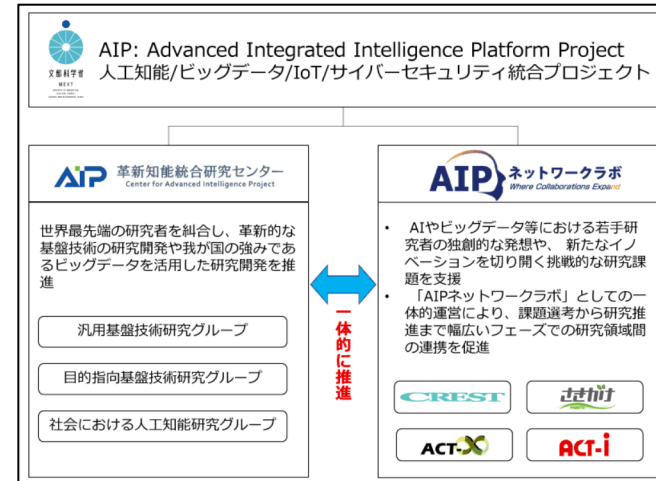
文部科学省 MEXT

AIP: Advanced Integrated Intelligence Platform Project
人工知能/ビッグデータ/IoT/サイバーセキュリティ統合プロジェクト

AIP 革新知能統合研究センター
Center for Advanced Intelligence Project

世界最先端の研究者を糾合し、革新的な基盤技術の研究開発や我が国の強みであるビッグデータを活用した研究開発を推進

汎用基盤技術研究グループ

目的指向基盤技術研究グループ

社会における人工知能研究グループ

一体的に推進

AIP ネットワークラボ
Where Collaborations Expand

• AIやビッグデータ等における若手研究者の独創的な発想や、新たなイノベーションを切り開く挑戦的な研究課題を支援
• 「AIPネットワークラボ」としての一体的運営により、課題選考から研究推進まで幅広いフェーズでの研究領域間の連携を促進

CREST

さきがけ

ACT-X

ACT-i